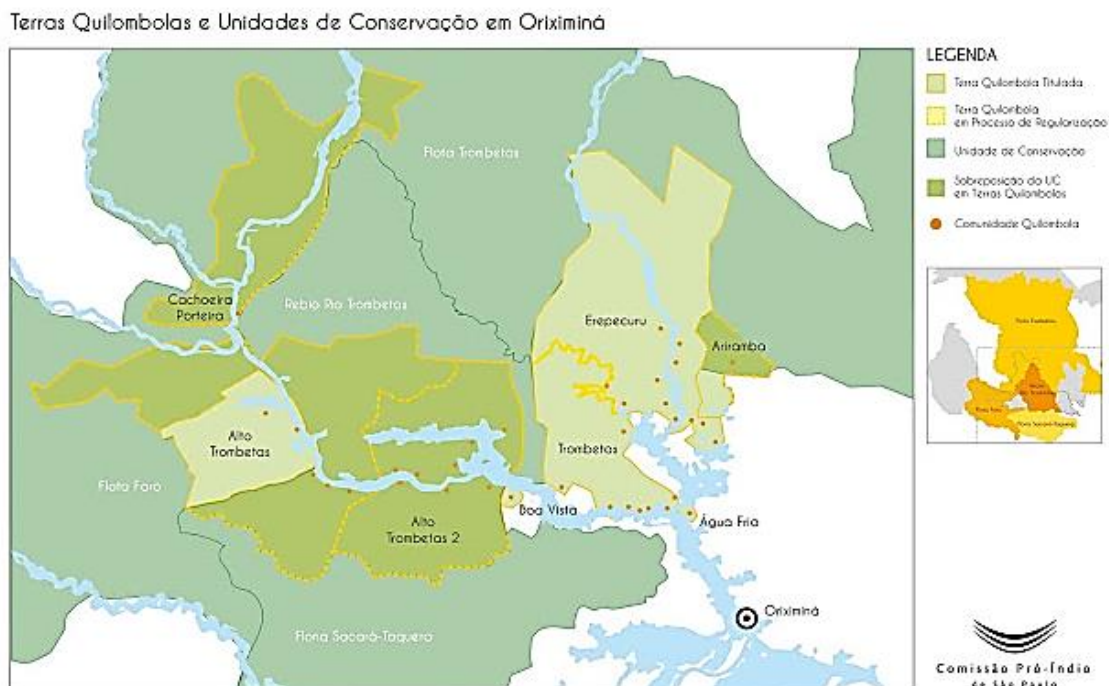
Terras Quilombolas e Unidades de Conservação em Oriximiná

LEGENDA
Terra Quilombola Titulada
Terra Quilombola em Processo de Regularização
Unidade de Conservação
Sobreposição de UC em Terras Quilombolas
Comunidade Quilombola

Flota Trombetas
Cachoeira Porteira
Rebio Rio Trombetas
Erepecuru
Ariramba
Alto Trombetas
Trombetas
Flota Faro
Boa Vista
Água Fria
Alto Trombetas 2
Oriximiná
Flona Sacará-Taquera

Flota Trombetas
Rebio Rio Trombetas
Flota Faro
Flona Saracá-Taquera

Comissão Pró-Índio de São Paulo